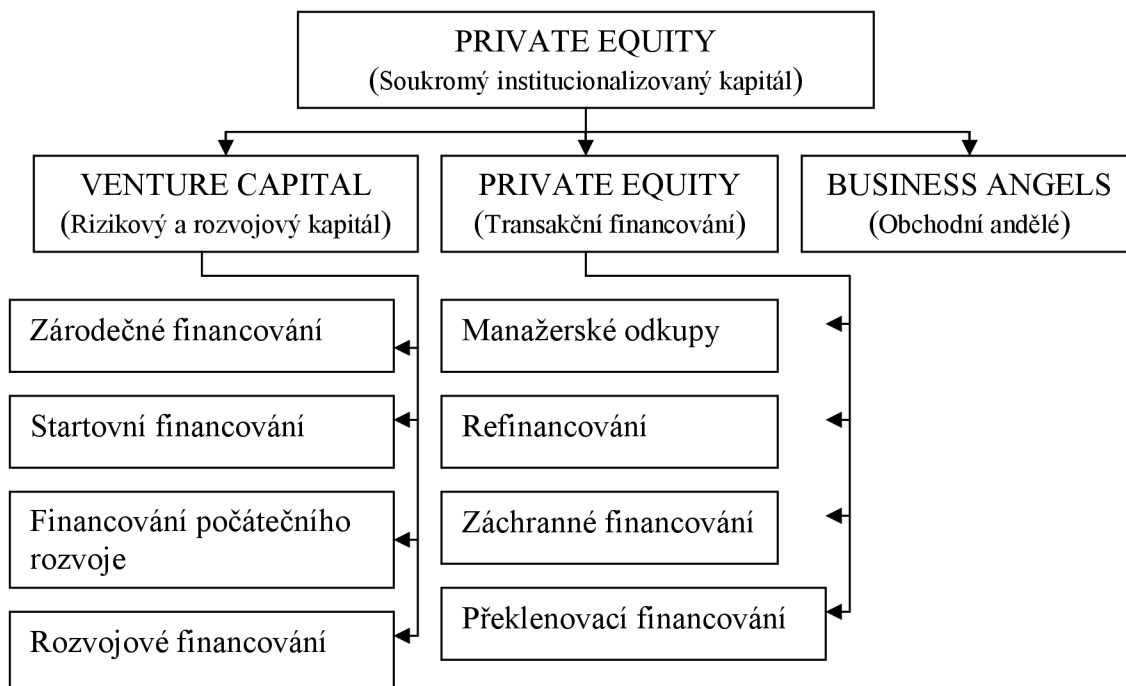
PRIVATE EQUITY
(Soukromý institucionalizovaný kapitál)

VENTURE CAPITAL
(Rizikový a rozvojový kapitál)

PRIVATE EQUITY
(Transakční financování)

BUSINESS ANGELS
(Obchodní andělé)

Zárodečné financování

Startovní financování

Financování počátečního rozvoje

Rozvojové financování

Manažerské odkupy

Refinancování

Záchranné financování

Překlenovací financování